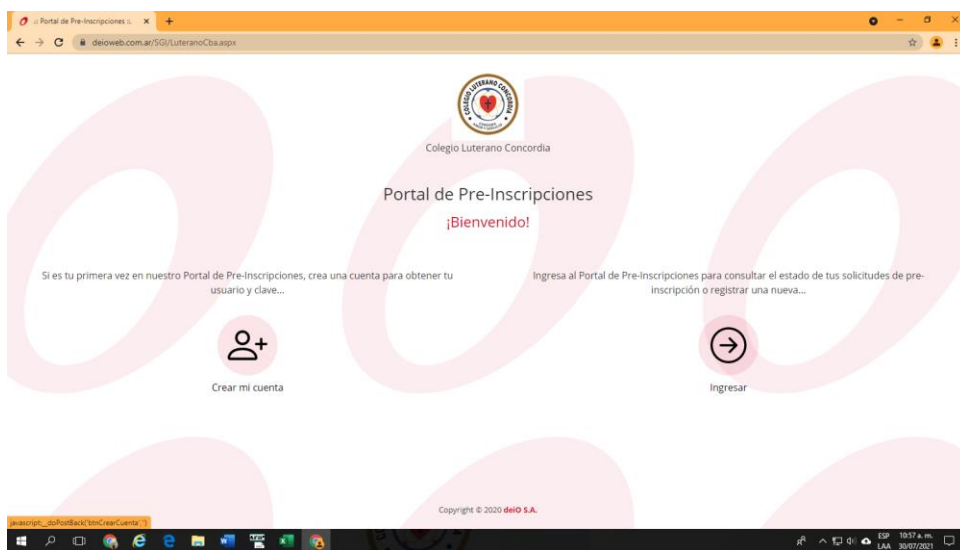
:: Portal de Pre-Inscripciones :: ×
deioweb.com.ar/SGI/LuteranoCba.aspx

COLEGIO LUTERANO CONCORDIA

Colegio Luterano Concordia

Portal de Pre-Inscripciones

¡Bienvenido!

Si es tu primera vez en nuestro Portal de Pre-Inscripciones, crea una cuenta para obtener tu usuario y clave...

Crear mi cuenta

Ingresa al Portal de Pre-Inscripciones para consultar el estado de tus solicitudes de pre-inscripción o registrar una nueva...

Ingresar

Copyright © 2020 deiO S.A.

javascript:__doPostBack('btnCrearCuenta','')

ESP LAA 10:57 a. m. 30/07/2021